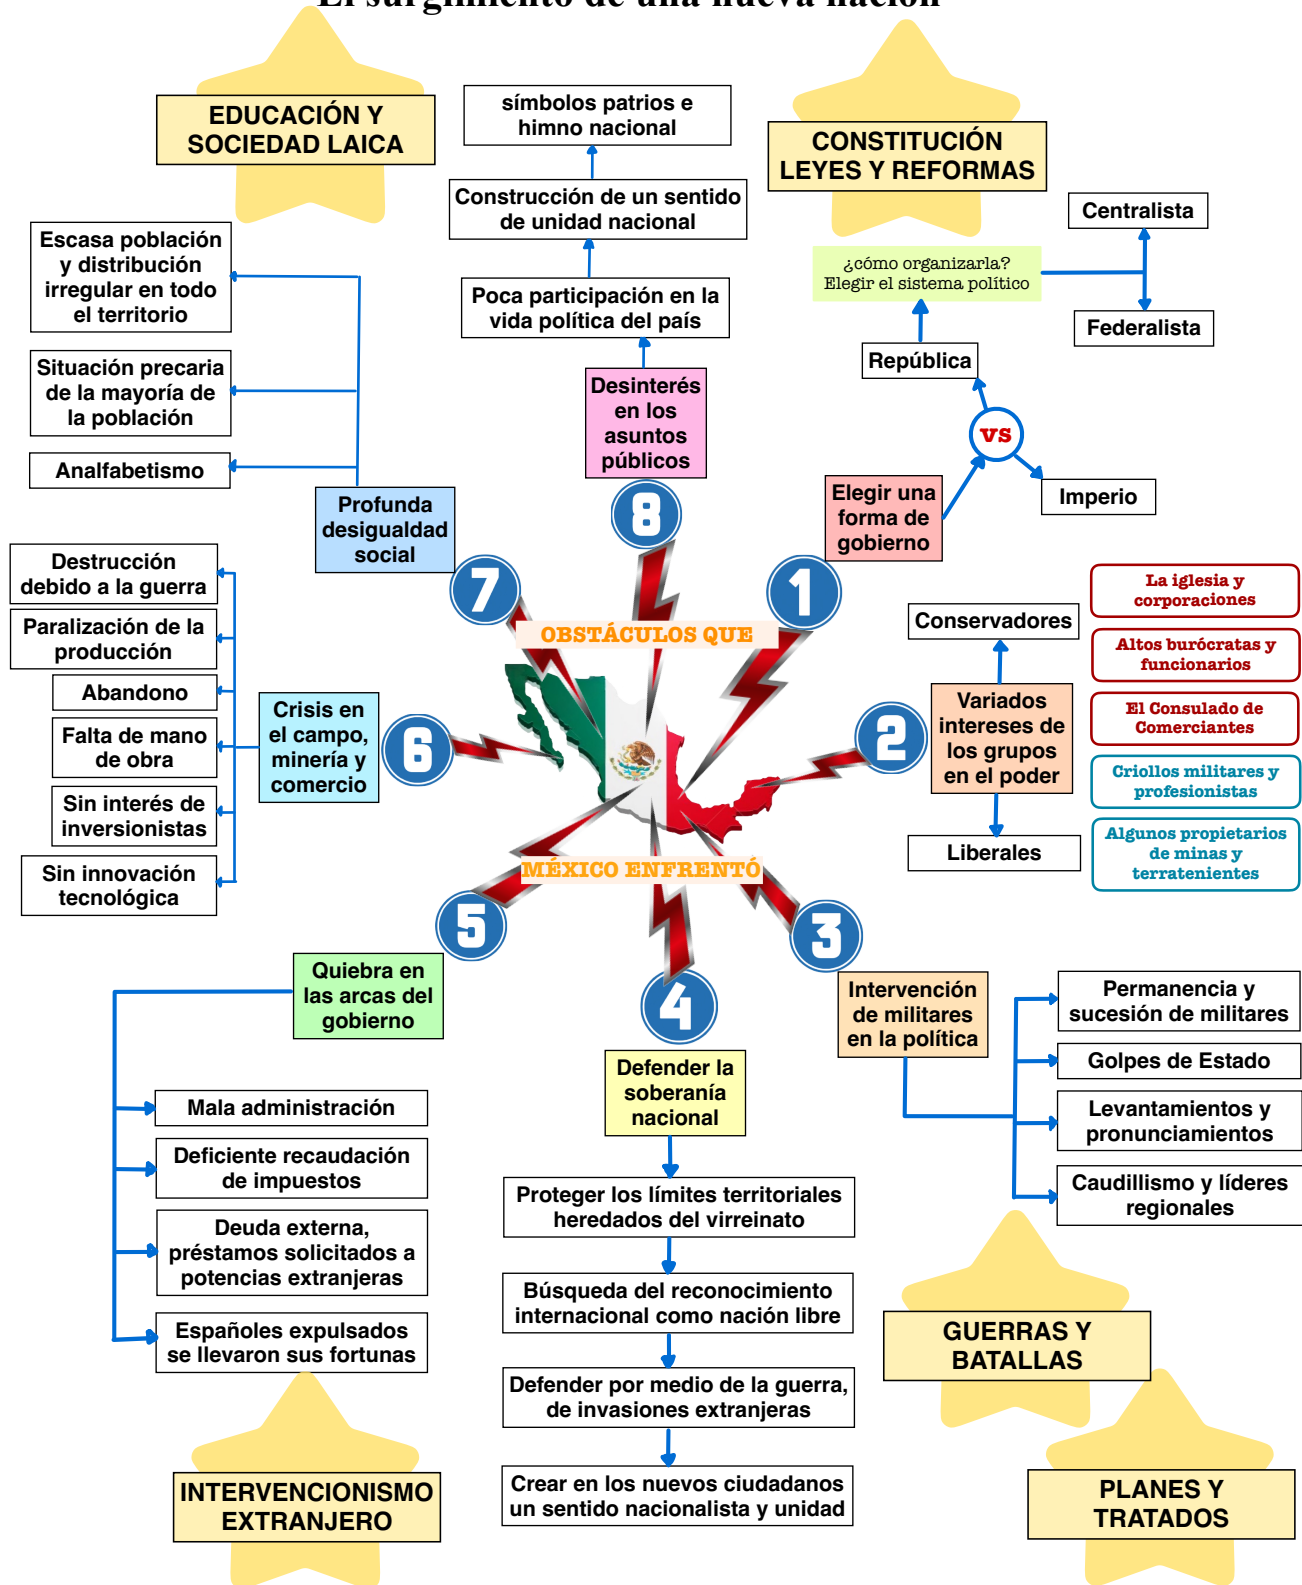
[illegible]

EDUCACIÓN Y SOCIEDAD LAICA

símbolos patrios e himno nacional

Construcción de un sentido de unidad nacional

Poca participación en la vida política del país

Desinterés en los asuntos públicos

8

CONSTITUCIÓN LEYES Y REFORMAS

Centralista

¿cómo organizarla? Elegir el sistema político

Federalista

República

VS

Imperio

Elegir una forma de gobierno

1

Escasa población y distribución irregular en todo el territorio

Situación precaria de la mayoría de la población

Analfabetismo

Profunda desigualdad social

7

OBSTÁCULOS QUE

MÉXICO ENFRENTÓ

Destrucción debido a la guerra

Paralización de la producción

Abandono

Falta de mano de obra

Sin interés de inversionistas

Sin innovación tecnológica

Crisis en el campo, minería y comercio

6

Conservadores

Variados intereses de los grupos en el poder

Liberales

2

La iglesia y corporaciones

Altos burócratas y funcionarios

El Consulado de Comerciantes

Criollos militares y profesionistas

Algunos propietarios de minas y terratenientes

5

Quiebra en las arcas del gobierno

4

3

Intervención de militares en la política

Permanencia y sucesión de militares

Golpes de Estado

Levantamientos y pronunciamientos

Caudillismo y líderes regionales

Mala administración

Deficiente recaudación de impuestos

Deuda externa, préstamos solicitados a potencias extranjeras

Españoles expulsados se llevaron sus fortunas

Defender la soberanía nacional

Proteger los límites territoriales heredados del virreinato

Búsqueda del reconocimiento internacional como nación libre

Defender por medio de la guerra, de invasiones extranjeras

Crear en los nuevos ciudadanos un sentido nacionalista y unidad

GUERRAS Y BATALLAS

INTERVENCIONISMO EXTRANJERO

PLANES Y TRATADOS